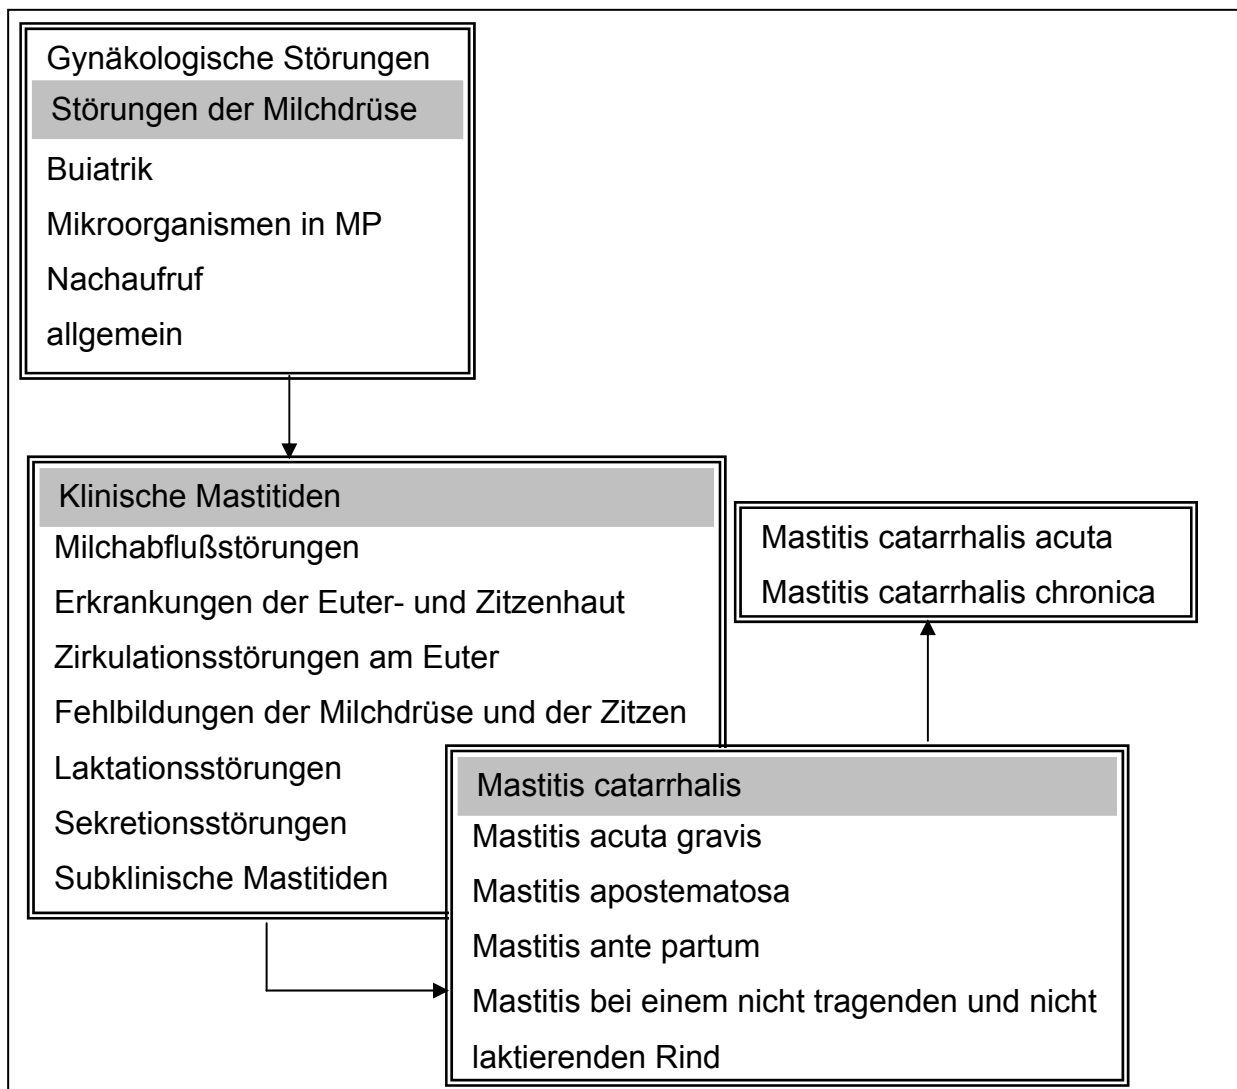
Gynäkologische Störungen
Störungen der Milchdrüse
Buiatrik
Mikroorganismen in MP
Nachaufruf
allgemein

Klinische Mastitiden
Milchabflußstörungen
Erkrankungen der Euter- und Zitzenhaut
Zirkulationsstörungen am Euter
Fehlbildungen der Milchdrüse und der Zitzen
Laktationsstörungen
Sekretionsstörungen
Subklinische Mastitiden

Mastitis catarrhalis acuta
Mastitis catarrhalis chronica

Mastitis catarrhalis
Mastitis acuta gravis
Mastitis apostematosa
Mastitis ante partum
Mastitis bei einem nicht tragenden und nicht laktierenden Rind